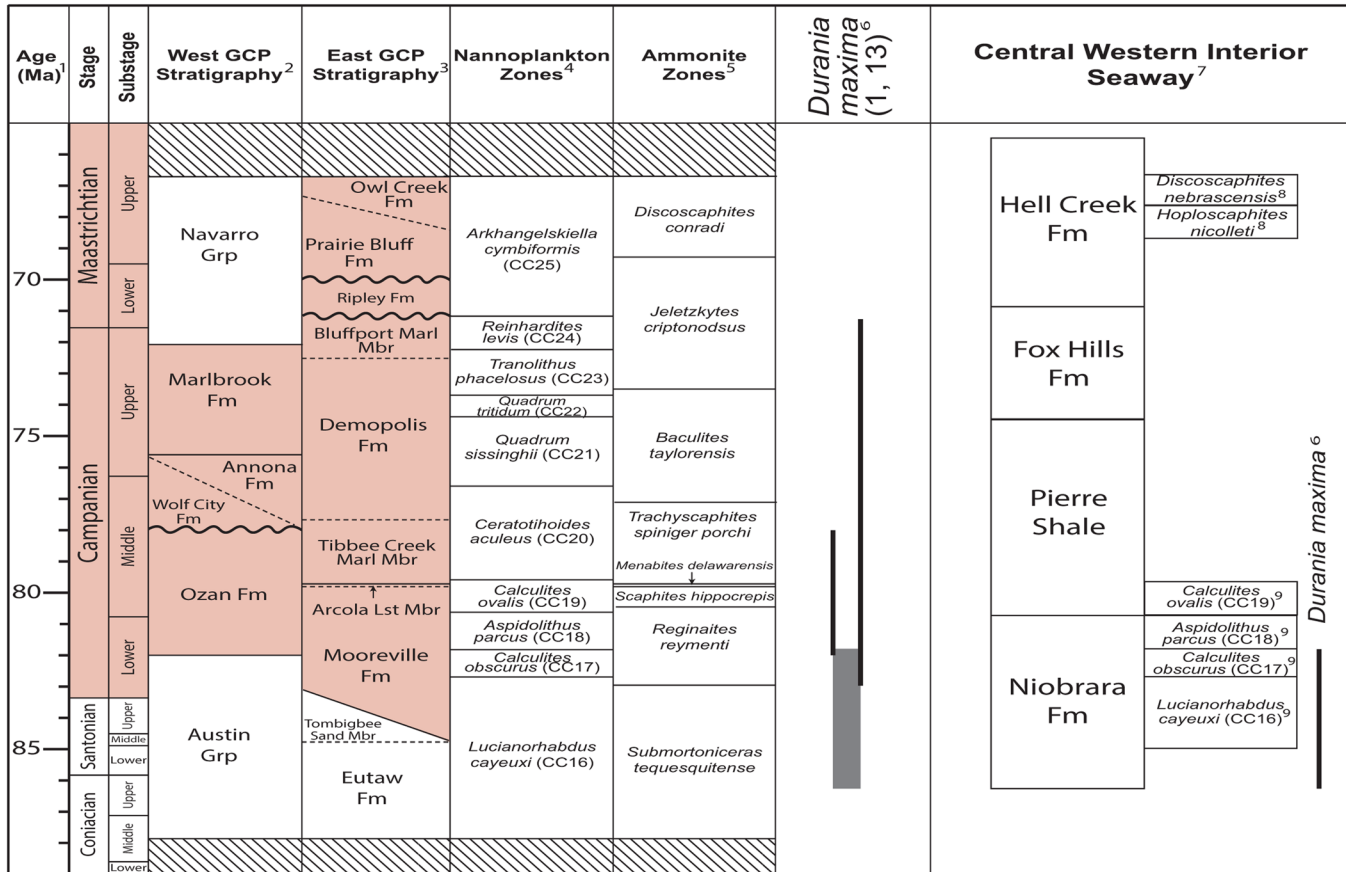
| Age (Ma)$^1$ | Stage | Substage | West GCP Stratigraphy$^2$ | East GCP Stratigraphy$^3$ | Nannoplankton Zones$^4$ | Ammonite Zones$^5$ | *Durania maxima*$^6$ (1, 13) | Central Western Interior Seaway$^7$ |
|---|---|---|---|---|---|---|---|---|
| | Maastrichtian | Upper | Navarro Grp | Owl Creek Fm | *Arkhangelskiella cymbiformis* (CC25) | *Discoscaphites conradi* | | Hell Creek Fm; *Discoscaphites nebrascensis*$^8$; *Hoploscaphites nicolleti*$^8$ |
| 70 | | Lower | | Prairie Bluff Fm; Ripley Fm | | *Jeletzkytes criptonodsus* | | Fox Hills Fm |
| | Campanian | Upper | Marlbrook Fm | Bluffport Marl Mbr; Demopolis Fm | *Reinhardites levis* (CC24); *Tranolithus phacelosus* (CC23); *Quadrum tritidum* (CC22) | | | |
| 75 | | | Annona Fm | | *Quadrum sissinghii* (CC21) | *Baculites taylorensis* | | Pierre Shale |
| | | Middle | Wolf City Fm | Tibbee Creek Marl Mbr | *Ceratotihoides aculeus* (CC20) | *Trachyscaphites spiniger porchi*; *Menabites delawarensis* | | |
| 80 | | | Ozan Fm | Arcola Lst Mbr | *Calculites ovalis* (CC19) | *Scaphites hippocrepis* | | *Calculites ovalis* (CC19)$^9$ |
| | | Lower | | Mooreville Fm | *Aspidolithus parcus* (CC18); *Calculites obscurus* (CC17) | *Reginaites reymenti* | | Niobrara Fm; *Aspidolithus parcus* (CC18)$^9$; *Calculites obscurus* (CC17)$^9$ |
| 85 | Santonian | Upper; Middle; Lower | Austin Grp | Tombigbee Sand Mbr; Eutaw Fm | *Lucianorhabdus cayeuxi* (CC16) | *Submortoniceras tequesquitense* | | *Lucianorhabdus cayeuxi* (CC16)$^9$ |
| | Coniacian | Upper; Middle; Lower | | | | | | |

*Durania maxima* $^6$